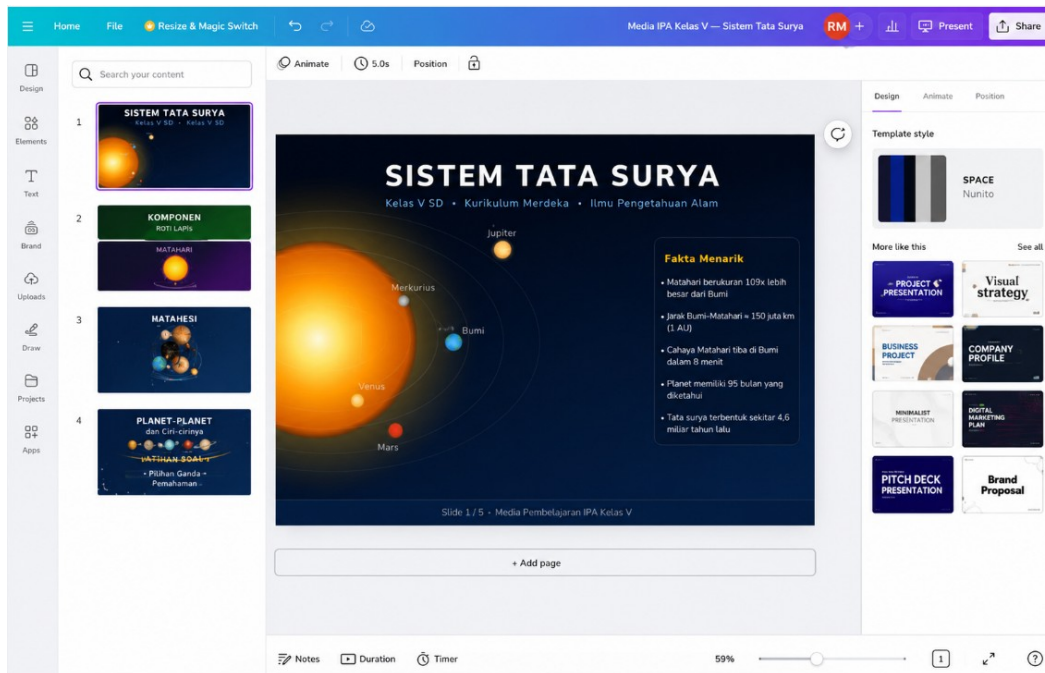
Home File Resize & Magic Switch

Media IPA Kelas V — Sistem Tata Surya RM + Present Share

Design
Elements
Text
Brand
Uploads
Draw
Projects
Apps

Search your content

1
SISTEM TATA SURYA
Kelas V SD • Kelas V SD

2
KOMPONEN
ROTI LAPIS
MATAHARI

3
HATAHESI

4
PLANET-PLANET
dan Ciri-cirinya
LATIHAN SOAL
Pilihan Ganda + Pemahaman

Animate 5.0s Position

SISTEM TATA SURYA
Kelas V SD • Kurikulum Merdeka • Ilmu Pengetahuan Alam

Jupiter
Merkurius
Bumi
Venus
Mars

Fakta Menarik
• Matahari berukuran 109x lebih besar dari Bumi
• Jarak Bumi–Matahari ≈ 150 juta km (1 AU)
• Cahaya Matahari tiba di Bumi dalam 8 menit
• Planet memiliki 95 bulan yang diketahui
• Tata surya terbentuk sekitar 4,6 miliar tahun lalu

Slide 1 / 5 • Media Pembelajaran IPA Kelas V

+ Add page

Design Animate Position

Template style
SPACE
Nunito

More like this See all
PROJECT PRESENTATION
Visual strategy
BUSINESS PROJECT
COMPANY PROFILE
MINIMALIST PRESENTATION
DIGITAL MARKETING PLAN
PITCH DECK PRESENTATION
Brand Proposal

Notes Duration Timer 59% 1 ?